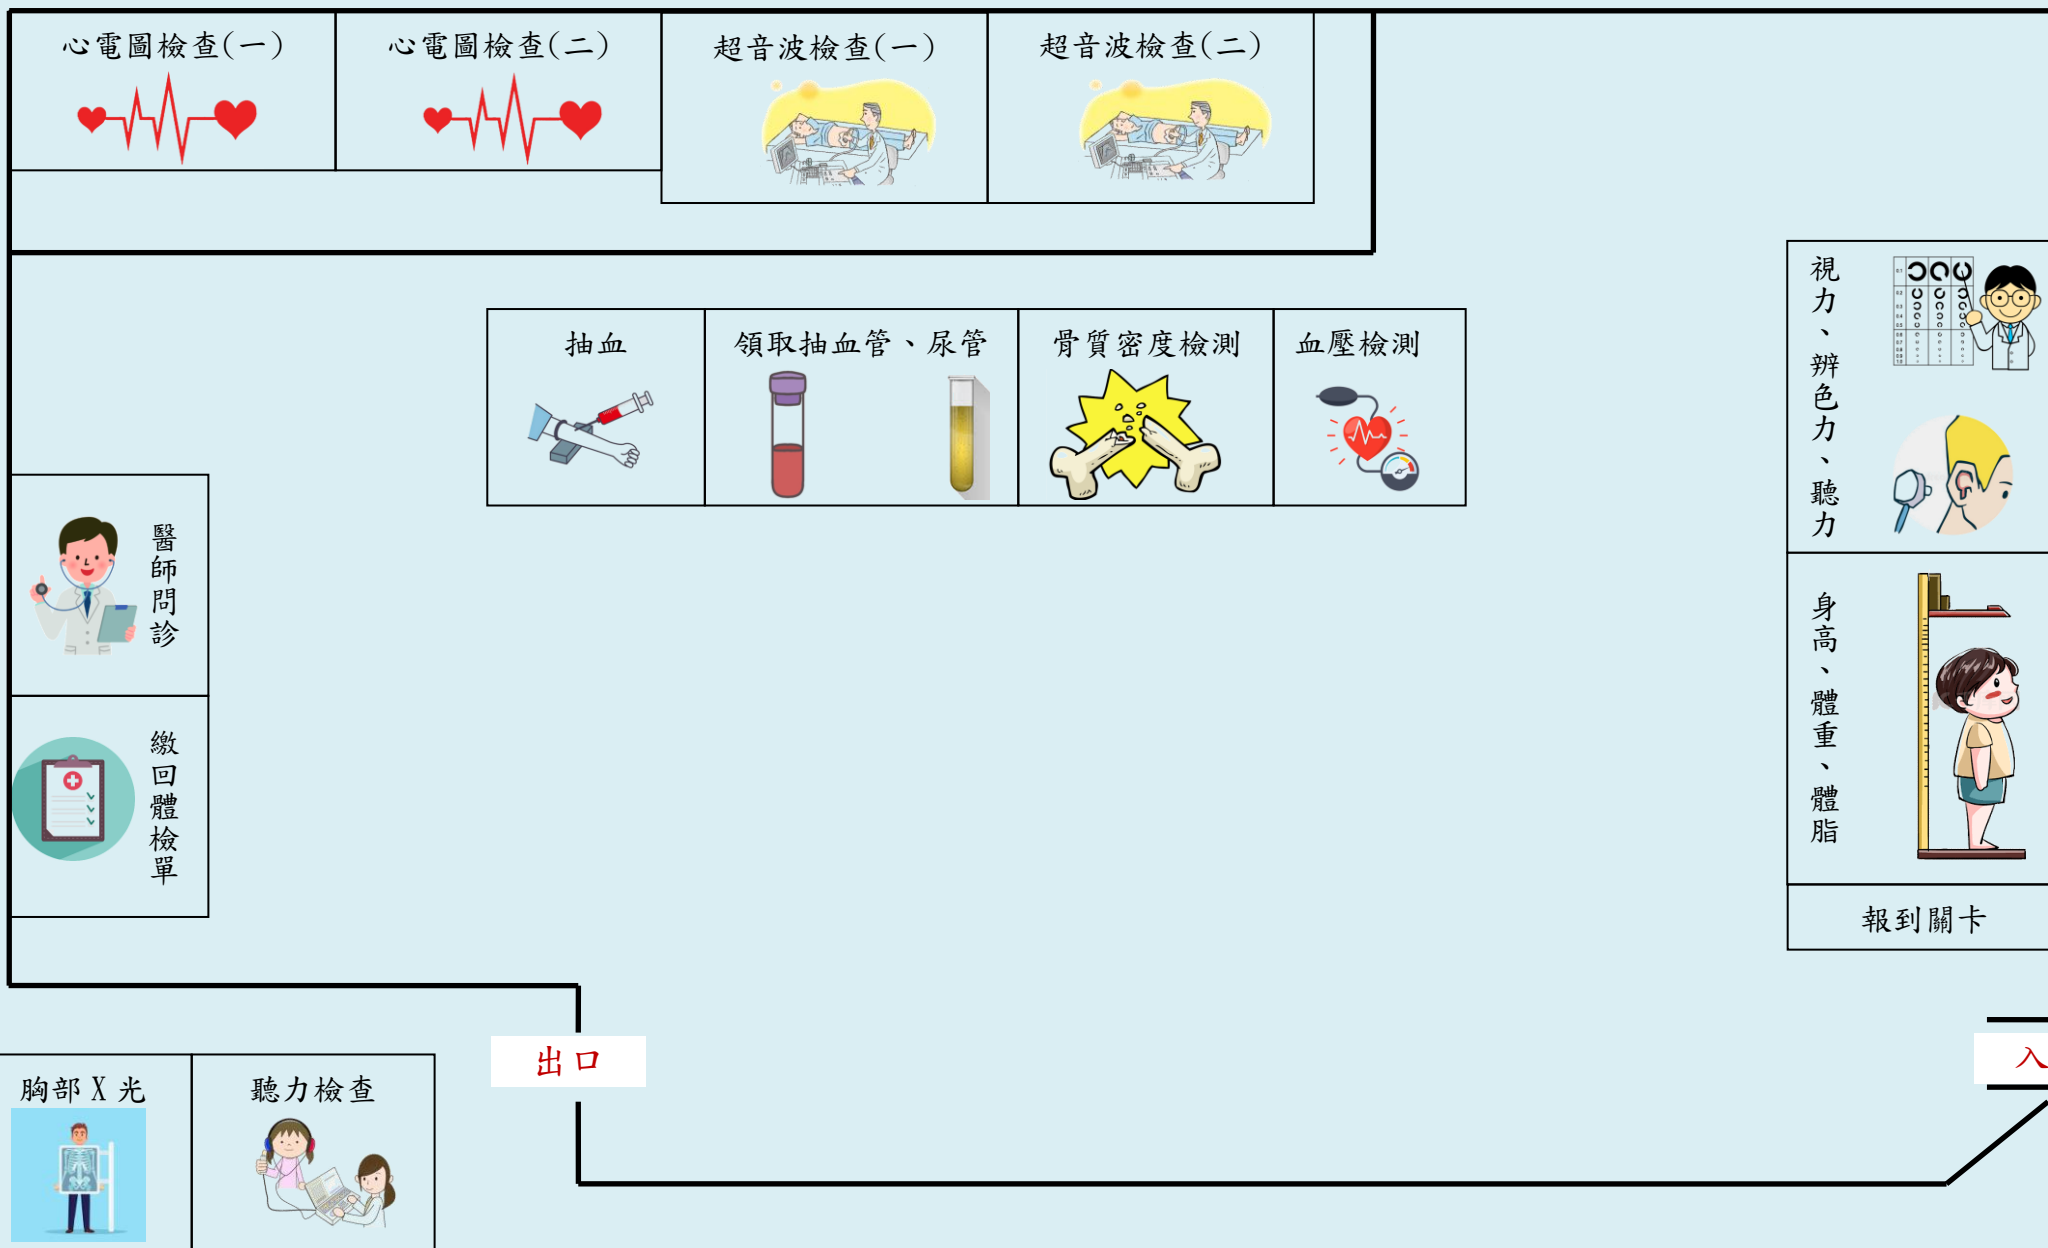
心電圖檢查(一)

心電圖檢查(二)

超音波檢查(一)

超音波檢查(二)

視力、辨色力、聽力

抽血

領取抽血管、尿管

骨質密度檢測

血壓檢測

醫師問診

繳回體檢單

身高、體重、體脂

報到關卡

出口

入

胸部 X 光

聽力檢查